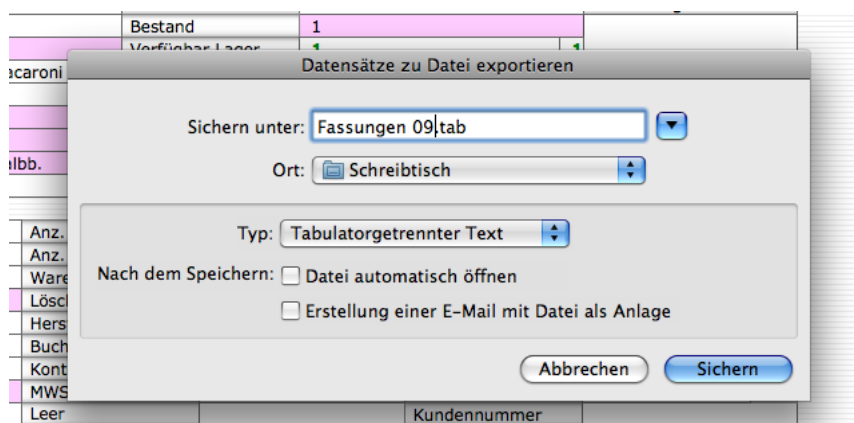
Bestand
1
Verfügbar Lager
1
1
acaroni
albb.
Anz.
Anz.
Ware
Lösc
Hers
Buch
Kont
MWS
Leer
Kundennummer

Datensätze zu Datei exportieren

Sichern unter: Fassungen 09.tab

Ort: Schreibtisch

Typ: Tabulatorgetrennter Text

Nach dem Speichern: Datei automatisch öffnen

Erstellung einer E-Mail mit Datei als Anlage

Abbrechen

Sichern